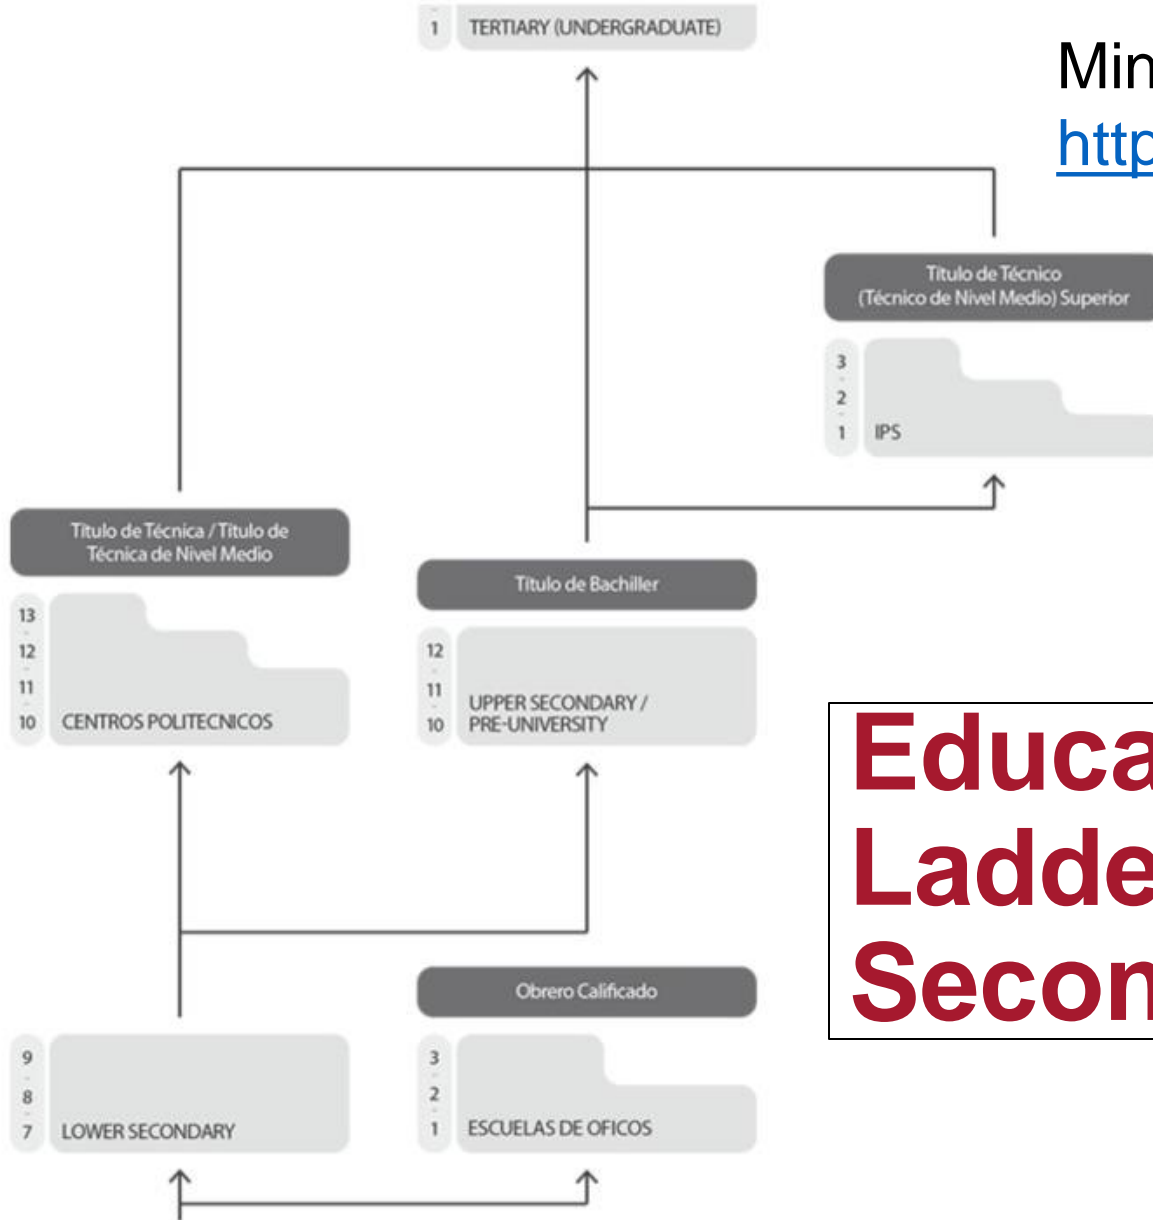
1 TERTIARY (UNDERGRADUATE)

Min
http

Titulo de Técnico (Técnico de Nivel Medio) Superior

3
2
1 IPS

Titulo de Técnica / Titulo de Técnica de Nivel Medio

13
12
11
10 CENTROS POLITECNICOS

Titulo de Bachiller

12
11
10 UPPER SECONDARY / PRE-UNIVERSITY

Educa
Ladde
Secon

Obrero Calificado

9
8
7 LOWER SECONDARY

3
2
1 ESCUELAS DE OFICOS